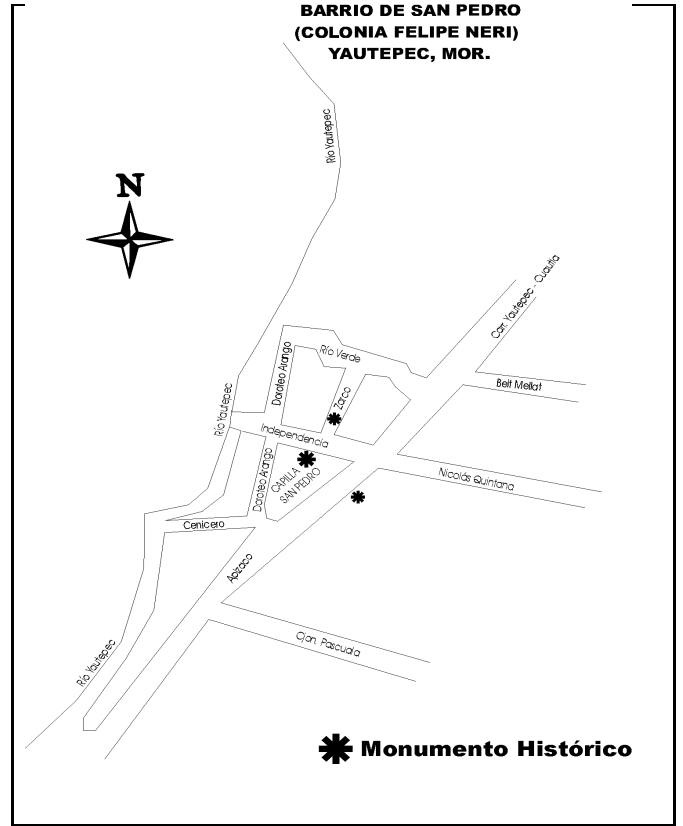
BARRIO DE SAN PEDRO
(COLONIA FELIPE NERI)
YAUTEPEC, MOR.

N

Río Yautepec

Carr. Yautepec - Cuautla

Río Verde

Doroteo Arango

Zaco

Belt Mellat

Río Yautepec

Independencia

Doroteo Arango

CAPILLA SAN PEDRO

Nicolás Quintana

Cenicero

Apizaco

Cjon. Pascuala

Río Yautepec

Monumento Histórico